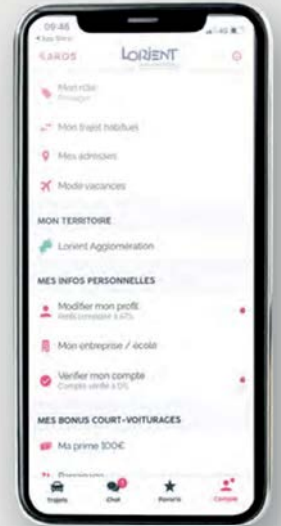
09:46
◂ App Store
KAROS
LORIENT

Mon rôle
Passager

Mon trajet habituel

Mes adresses

Mode vacances

MON TERRITOIRE

Lorient Agglomération

MES INFOS PERSONNELLES

Modifier mon profil
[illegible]

Mon entreprise / école

Vérifier mon compte
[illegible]

MES BONUS COURT-VOITURAGES

Ma prime 100€

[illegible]

Trajets
Chat
Favoris
Compte